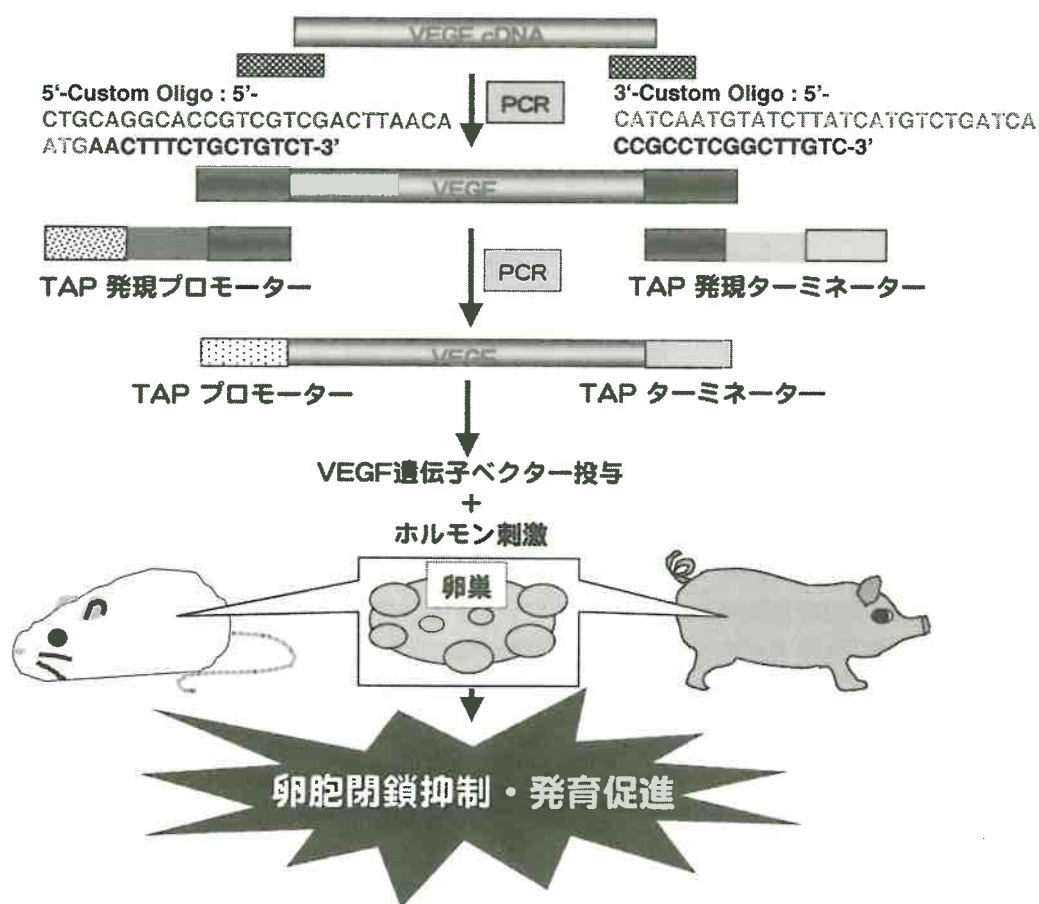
VEGF cDNA

5'-Custom Oligo : 5'-
CTGCAGGCACCGTCGTCGACTTAACAATGAACTTTCTGCTGTCT-3'

PCR

3'-Custom Oligo : 5'-
CATCAATGTATCTTATCATGTCTGATCACCGCCTCGGCTTGTC-3'

VEGF

TAP 発現プロモーター

PCR

TAP 発現ターミネーター

VEGF

TAP プロモーター

TAP ターミネーター

VEGF遺伝子ベクター投与
+
ホルモン刺激

卵巣

卵胞閉鎖抑制・発育促進